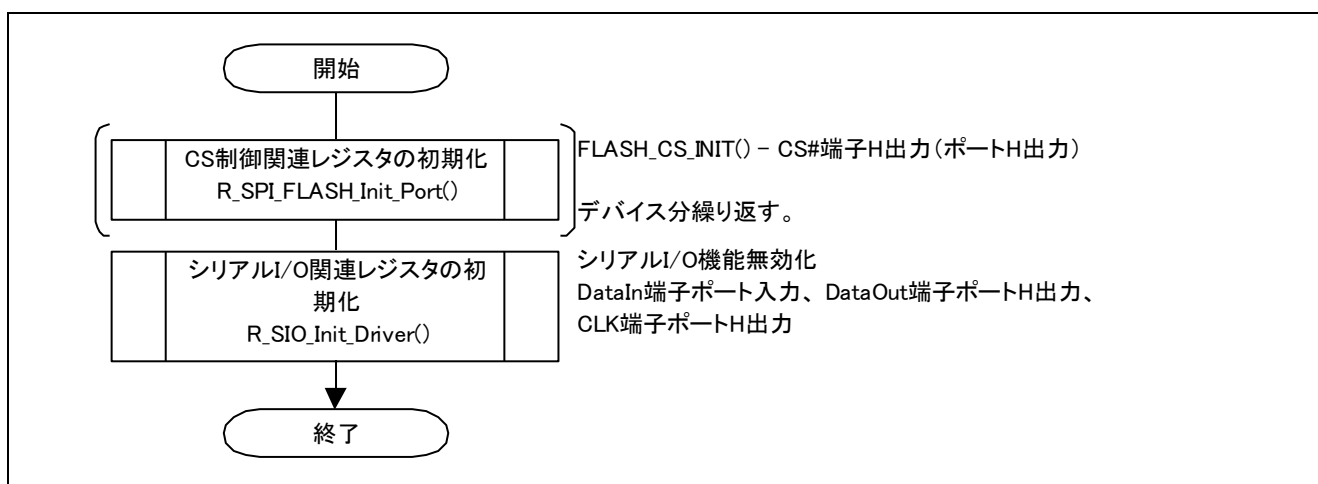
開始

CS制御関連レジスタの初期化
R_SPI_FLASH_Init_Port()

FLASH_CS_INIT() – CS#端子H出力（ポートH出力）

デバイス分繰り返す。

シリアルI/O関連レジスタの初期化
R_SIO_Init_Driver()

シリアルI/O機能無効化
DataIn端子ポート入力、DataOut端子ポートH出力、
CLK端子ポートH出力

終了